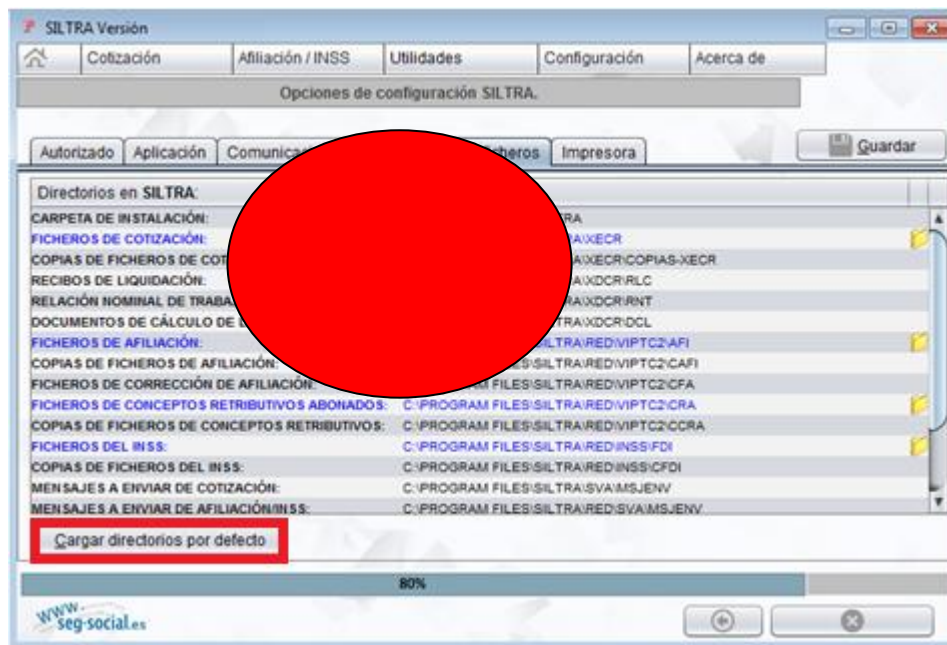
SILTRA Versión

Cotización | Afiliación / INSS | Utilidades | Configuración | Acerca de

Opciones de configuración SILTRA.

Autorizado | Aplicación | Comunica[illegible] | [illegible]cheros | Impresora

Guardar

Directorios en SILTRA:

| | |
|---|---|
| CARPETA DE INSTALACIÓN: | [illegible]RA |
| FICHEROS DE COTIZACIÓN: | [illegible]RA\XECR |
| COPIAS DE FICHEROS DE COT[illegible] | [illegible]RA\XECR\COPIAS-XECR |
| RECIBOS DE LIQUIDACIÓN: | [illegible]RA\XDCR\RLC |
| RELACIÓN NOMINAL DE TRABA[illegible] | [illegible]RA\XDCR\RNT |
| DOCUMENTOS DE CÁLCULO DE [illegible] | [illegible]TRA\XDCR\DCL |
| FICHEROS DE AFILIACIÓN: | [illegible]ILTRA\RED\VIPTC2\AFI |
| COPIAS DE FICHEROS DE AFILIACIÓN: | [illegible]FILES\SILTRA\RED\VIPTC2\CAFI |
| FICHEROS DE CORRECCIÓN DE AFILIACIÓN: | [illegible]M FILES\SILTRA\RED\VIPTC2\CFA |
| FICHEROS DE CONCEPTOS RETRIBUTIVOS ABONADOS: | C:\PROGRAM FILES\SILTRA\RED\VIPTC2\CRA |
| COPIAS DE FICHEROS DE CONCEPTOS RETRIBUTIVOS: | C:\PROGRAM FILES\SILTRA\RED\VIPTC2\CCRA |
| FICHEROS DEL INSS: | C:\PROGRAM FILES\SILTRA\RED\INSS\FDI |
| COPIAS DE FICHEROS DEL INSS: | C:\PROGRAM FILES\SILTRA\RED\INSS\CFDI |
| MENSAJES A ENVIAR DE COTIZACIÓN: | C:\PROGRAM FILES\SILTRA\SVA\MSJENV |
| MENSAJES A ENVIAR DE AFILIACIÓN/INSS: | C:\PROGRAM FILES\SILTRA\RED\SVA\MSJENV |

Cargar directorios por defecto

80%

www.seg-social.es